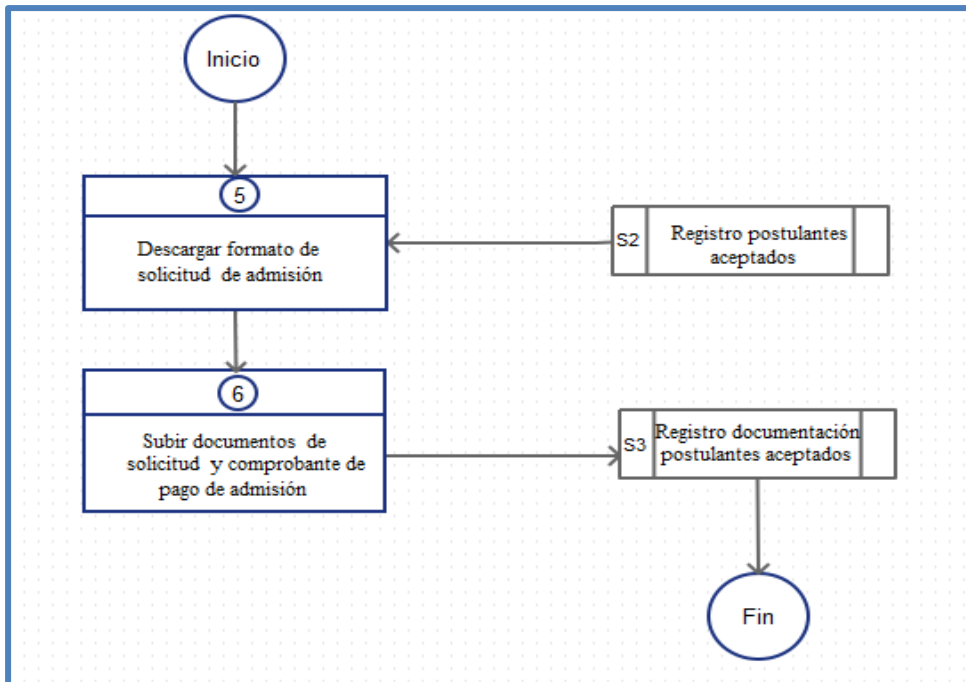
Inicio

5

Descargar formato de solicitud de admisión

S2 | Registro postulantes aceptados

6

Subir documentos de solicitud y comprobante de pago de admisión

S3 | Registro documentación postulantes aceptados

Fin